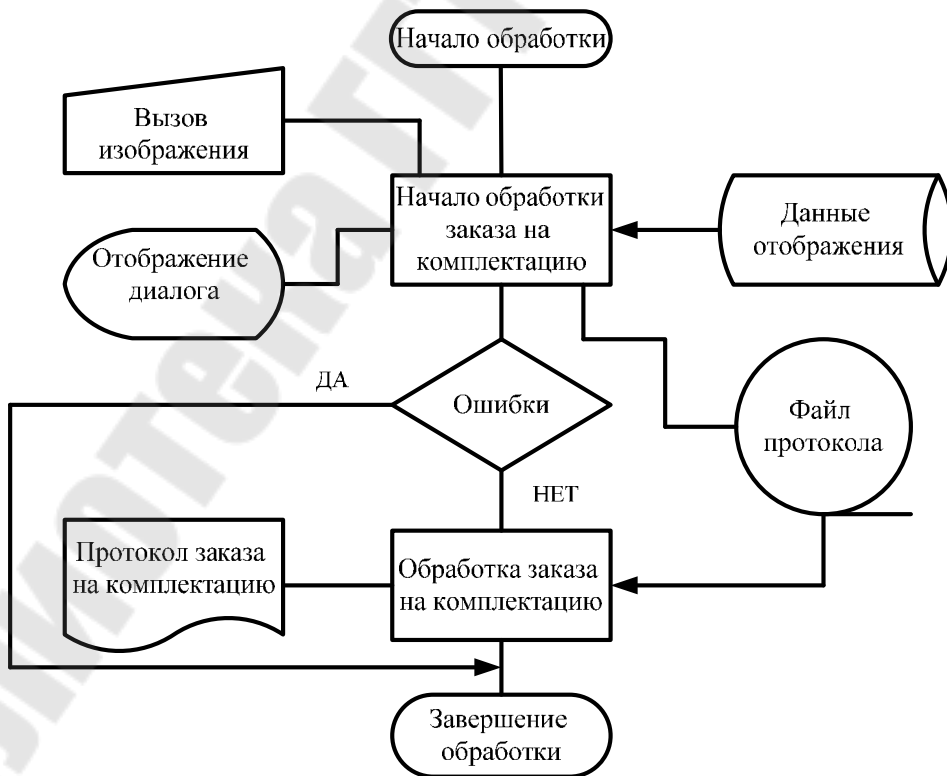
Начало обработки

Вызов изображения

Начало обработки заказа на комплектацию

Данные отображения

Отображение диалога

ДА

Ошибки

Файл протокола

НЕТ

Протокол заказа на комплектацию

Обработка заказа на комплектацию

Завершение обработки